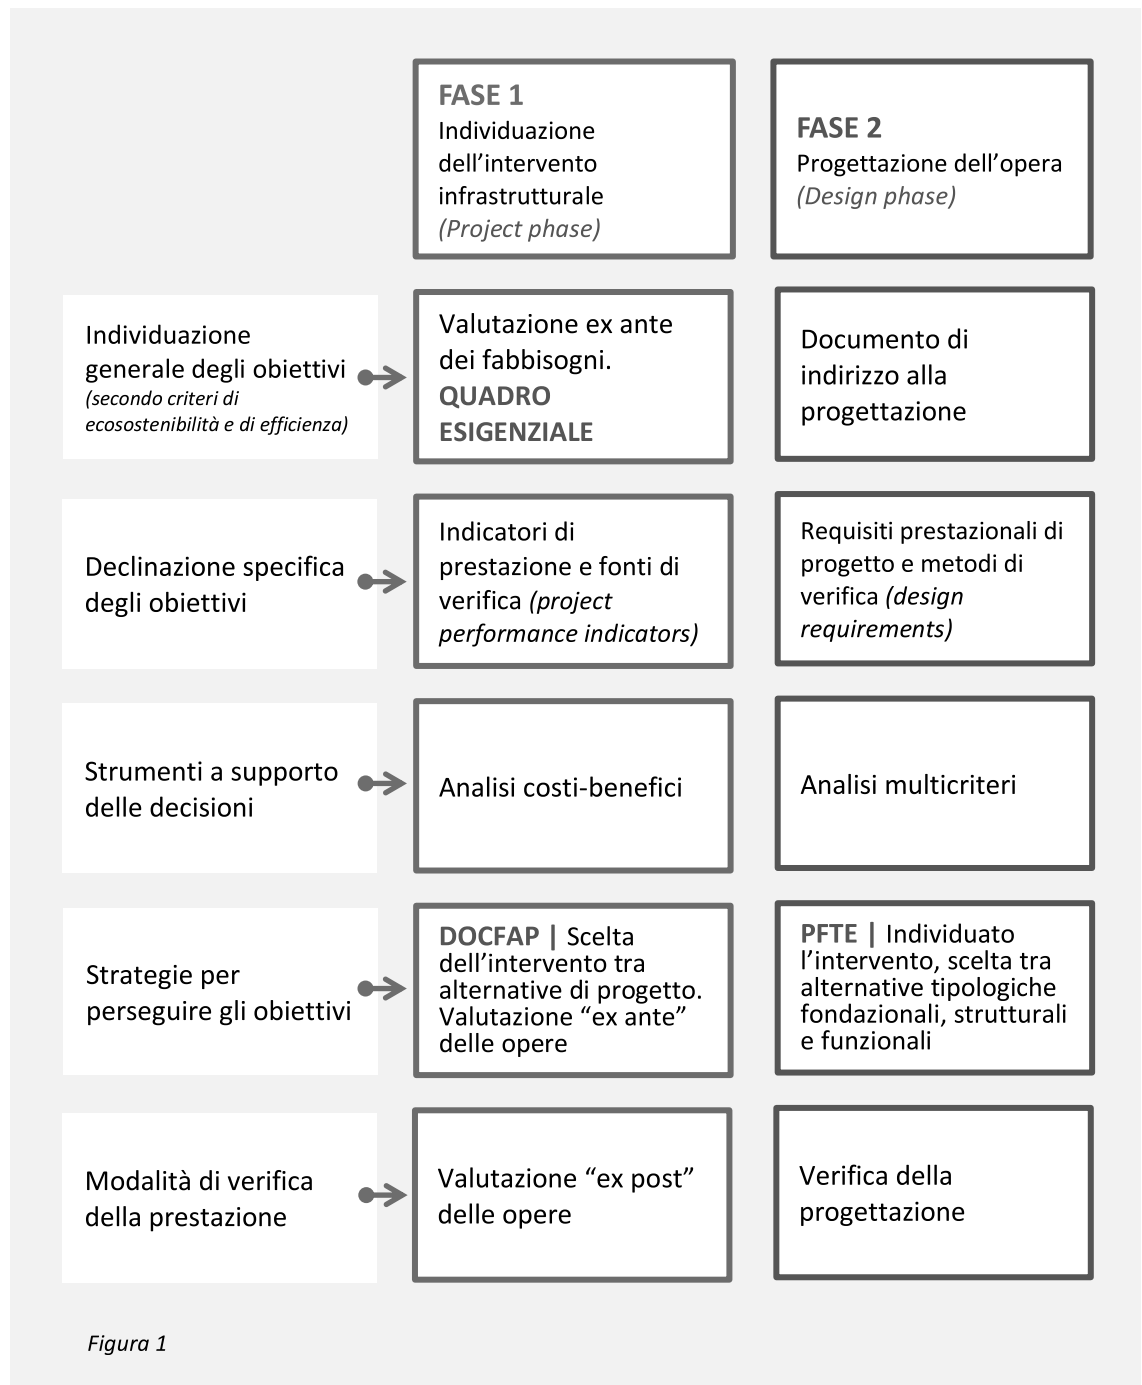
| | FASE 1 Individuazione dell'intervento infrastrutturale *(Project phase)* | FASE 2 Progettazione dell'opera *(Design phase)* |
|---|---|---|
| Individuazione generale degli obiettivi *(secondo criteri di ecosostenibilità e di efficienza)* | Valutazione ex ante dei fabbisogni. QUADRO ESIGENZIALE | Documento di indirizzo alla progettazione |
| Declinazione specifica degli obiettivi | Indicatori di prestazione e fonti di verifica *(project performance indicators)* | Requisiti prestazionali di progetto e metodi di verifica *(design requirements)* |
| Strumenti a supporto delle decisioni | Analisi costi-benefici | Analisi multicriteri |
| Strategie per perseguire gli obiettivi | DOCFAP \| Scelta dell'intervento tra alternative di progetto. Valutazione "ex ante" delle opere | PFTE \| Individuato l'intervento, scelta tra alternative tipologiche fondazionali, strutturali e funzionali |
| Modalità di verifica della prestazione | Valutazione "ex post" delle opere | Verifica della progettazione |

*Figura 1*